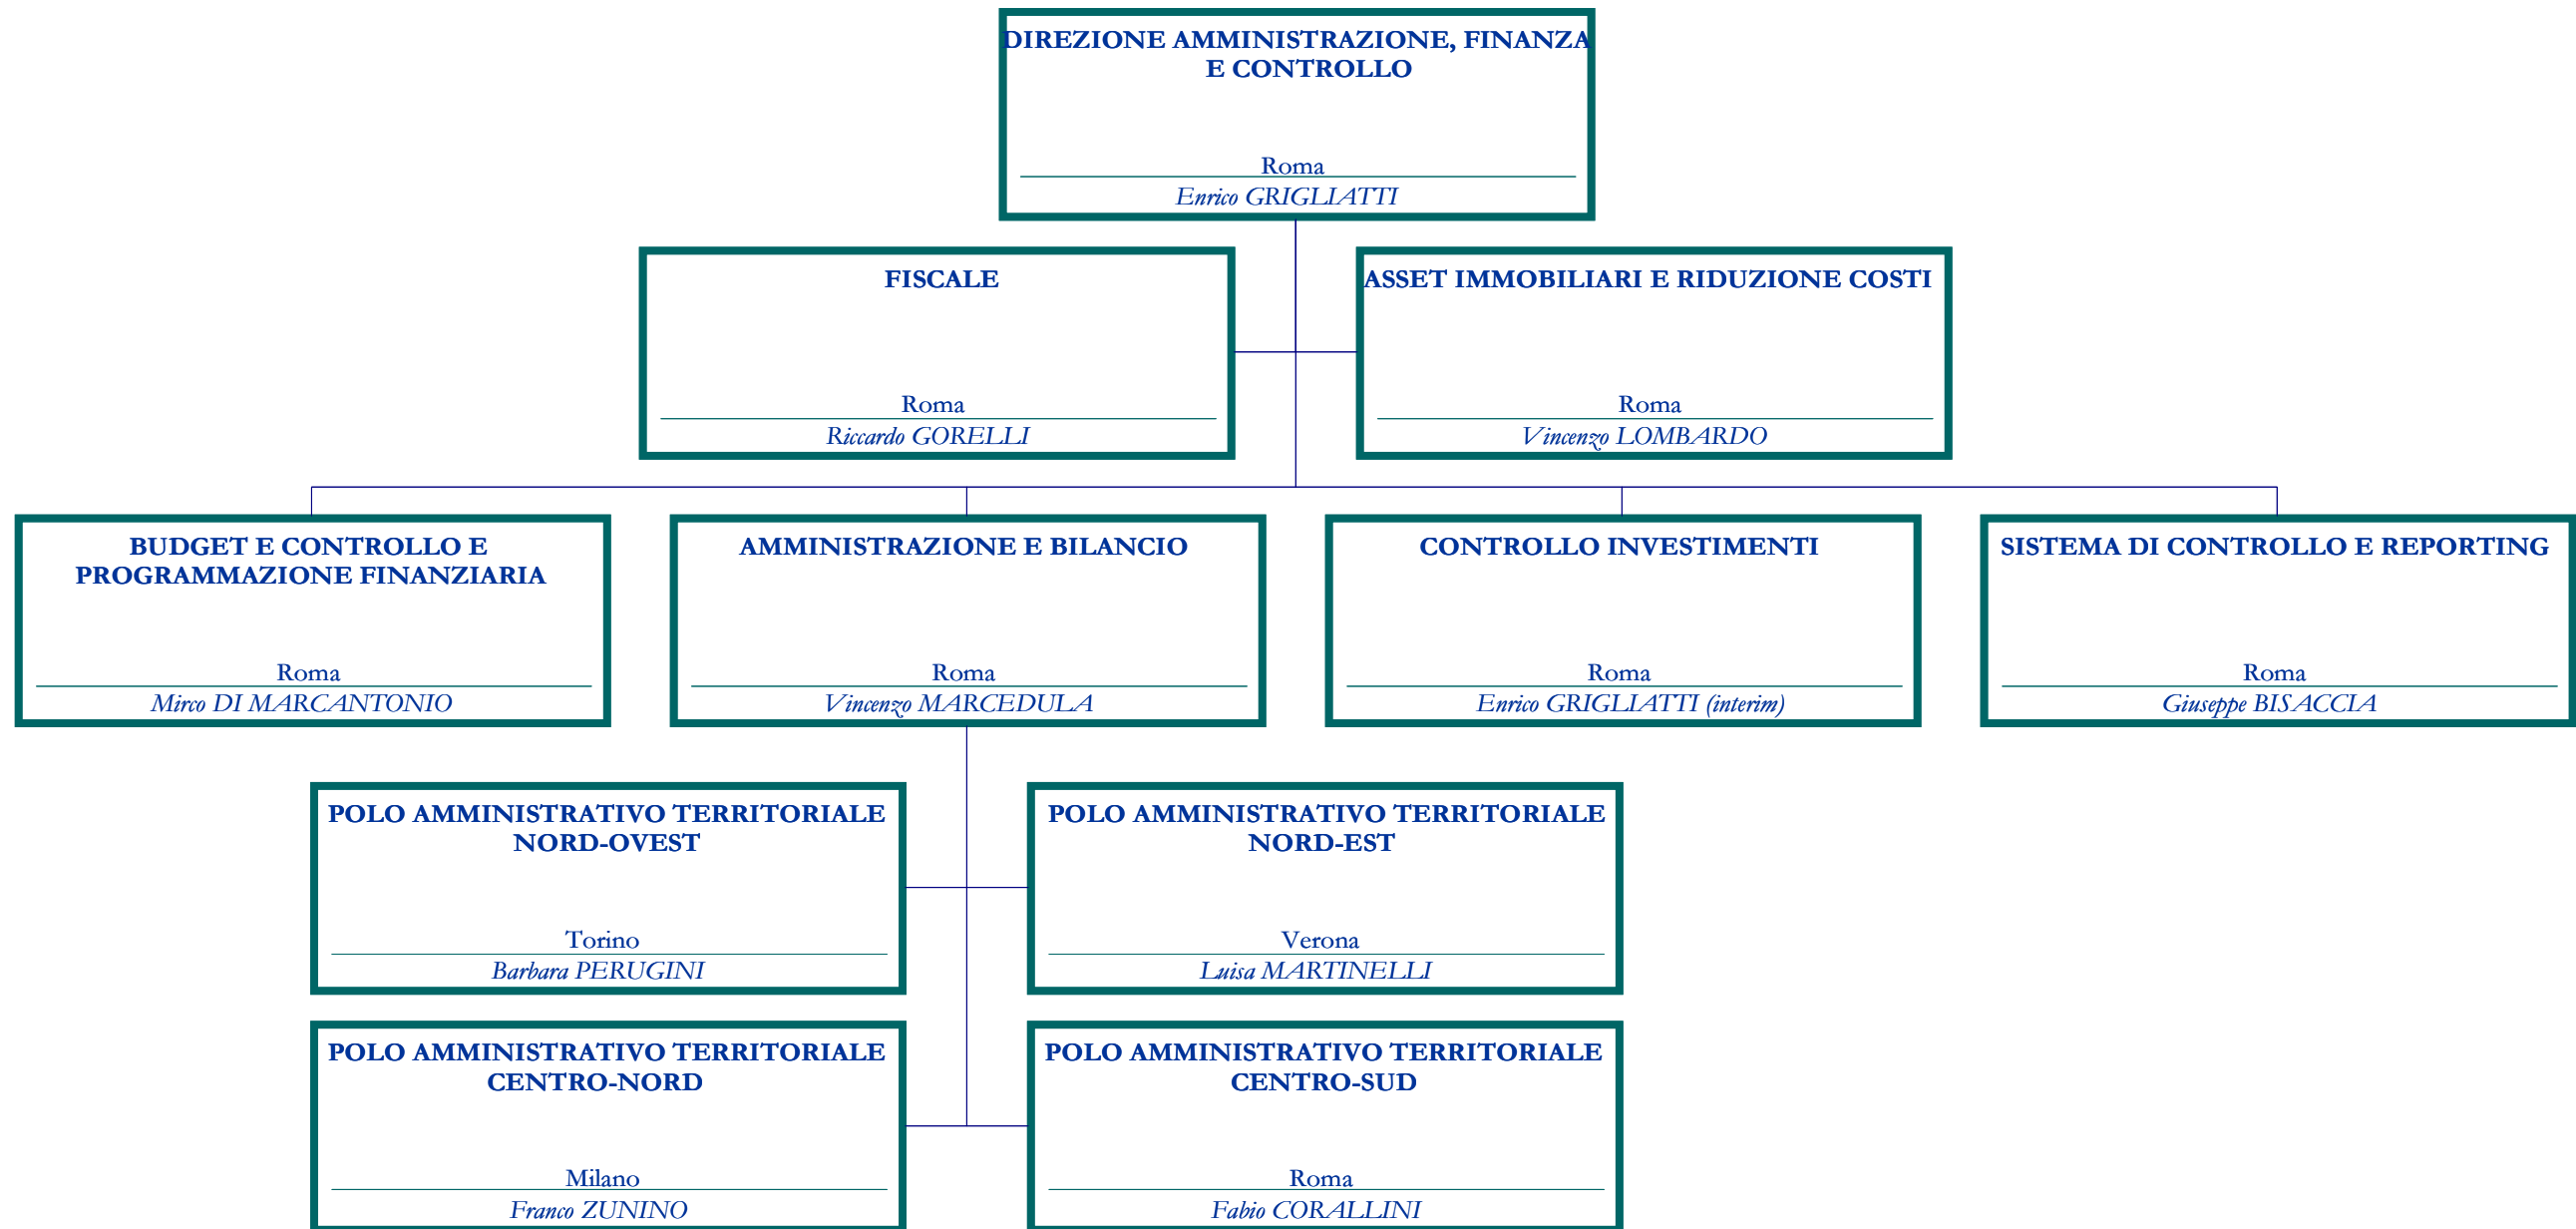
DIREZIONE AMMINISTRAZIONE, FINANZA E CONTROLLO
Roma
Enrico GRIGLIATTI

FISCALE
Roma
Riccardo GORELLI

ASSET IMMOBILIARI E RIDUZIONE COSTI
Roma
Vincenzo LOMBARDO

BUDGET E CONTROLLO E PROGRAMMAZIONE FINANZIARIA
Roma
Mirco DI MARCANTONIO

AMMINISTRAZIONE E BILANCIO
Roma
Vincenzo MARCEDULA

CONTROLLO INVESTIMENTI
Roma
Enrico GRIGLIATTI (interim)

SISTEMA DI CONTROLLO E REPORTING
Roma
Giuseppe BISACCIA

POLO AMMINISTRATIVO TERRITORIALE NORD-OVEST
Torino
Barbara PERUGINI

POLO AMMINISTRATIVO TERRITORIALE NORD-EST
Verona
Luisa MARTINELLI

POLO AMMINISTRATIVO TERRITORIALE CENTRO-NORD
Milano
Franco ZUNINO

POLO AMMINISTRATIVO TERRITORIALE CENTRO-SUD
Roma
Fabio CORALLINI